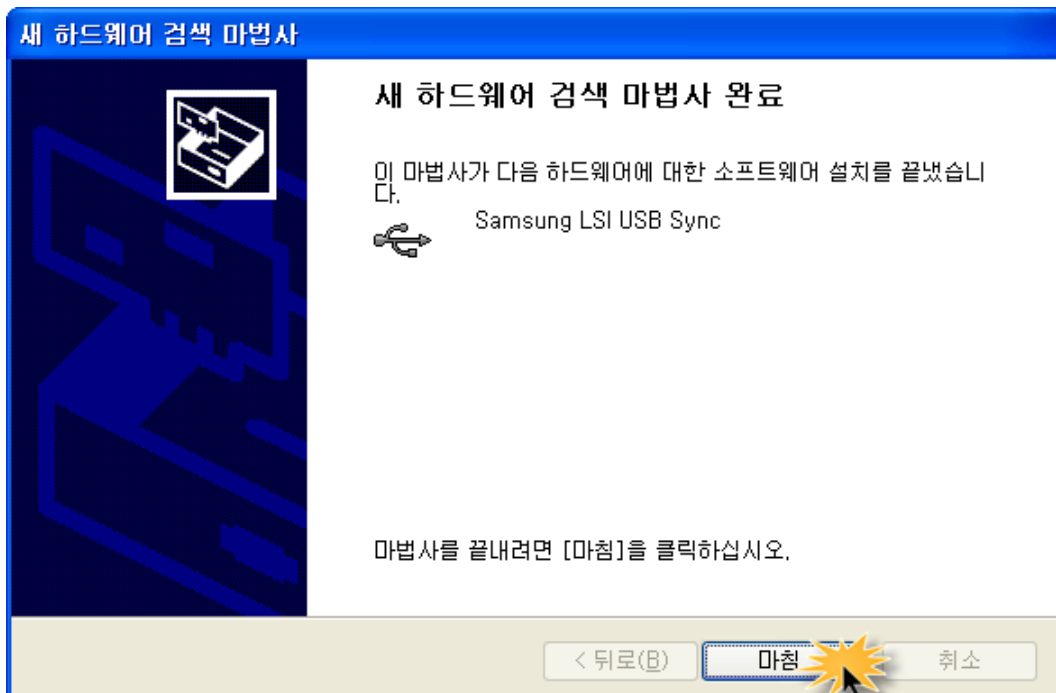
새 하드웨어 검색 마법사

새 하드웨어 검색 마법사 완료

이 마법사가 다음 하드웨어에 대한 소프트웨어 설치를 끝냈습니다.

Samsung LSI USB Sync

마법사를 끝내려면 [마침]을 클릭하십시오.

< 뒤로(B)
마침
취소